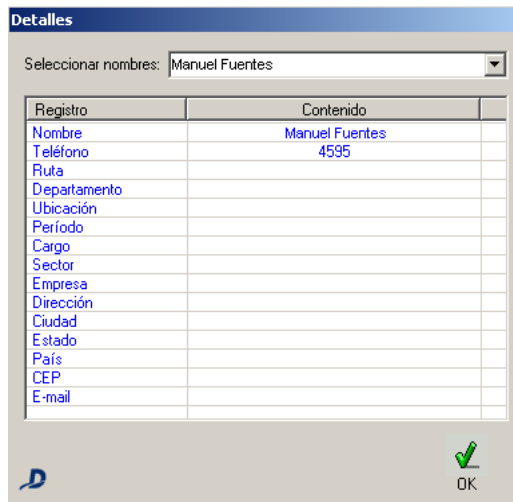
Detalles

Seleccionar nombres: Manuel Fuentes

| Registro | Contenido |
|---|---|
| Nombre | Manuel Fuentes |
| Teléfono | 4595 |
| Ruta | |
| Departamento | |
| Ubicación | |
| Período | |
| Cargo | |
| Sector | |
| Empresa | |
| Dirección | |
| Ciudad | |
| Estado | |
| País | |
| CEP | |
| E-mail | |

OK